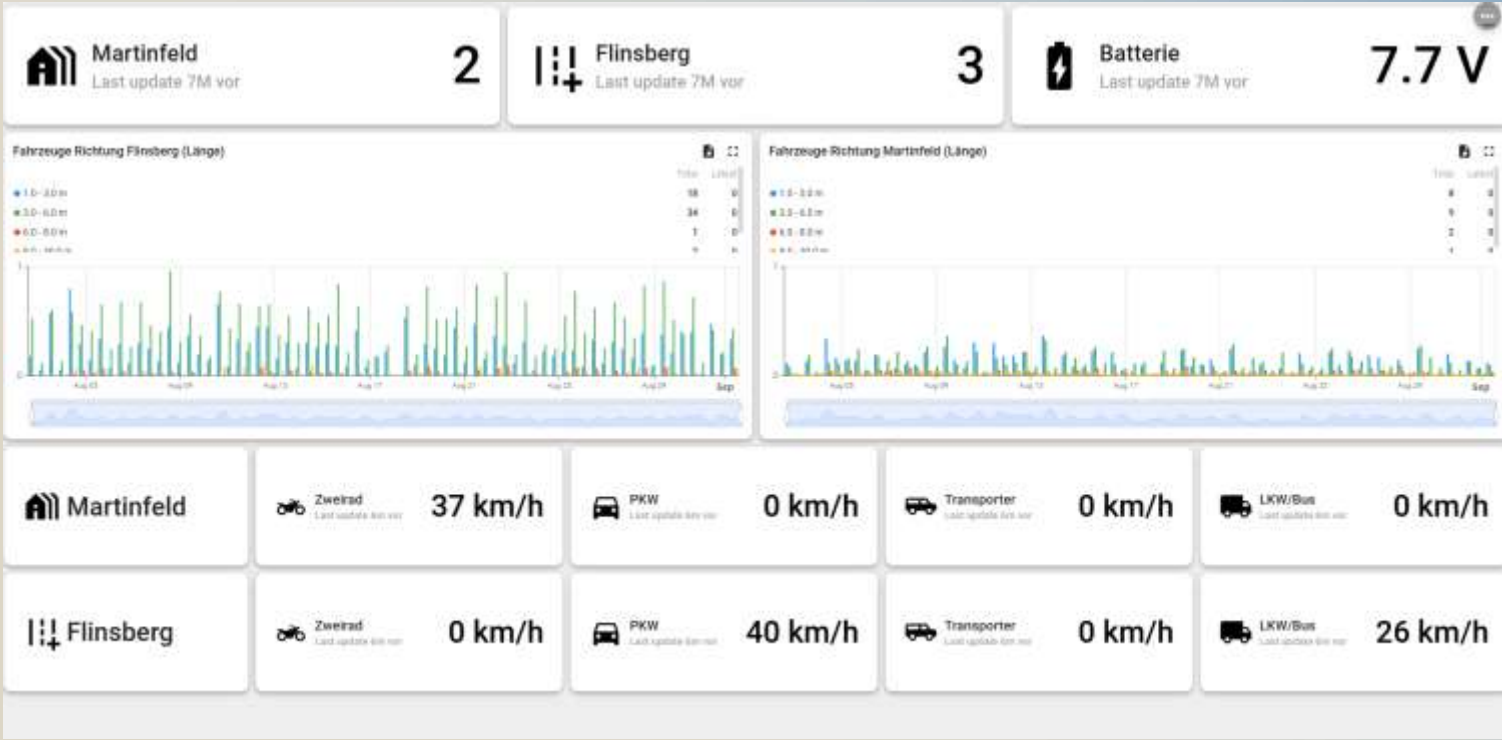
Martinfeld
Last update 7M vor
2

Flinsberg
Last update 7M vor
3

Batterie
Last update 7M vor
7.7 V

Fahrzeuge Richtung Flinsberg (Länge)

| | Total | Latest |
|---|---|---|
| 1.0 - 3.0 m | 18 | 0 |
| 3.0 - 6.0 m | 34 | 0 |
| 6.0 - 8.0 m | 7 | 0 |
| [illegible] | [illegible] | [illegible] |

Aug 03 Aug 09 Aug 13 Aug 17 Aug 21 Aug 25 Aug 29 Sep

Fahrzeuge Richtung Martinfeld (Länge)

| | Total | Latest |
|---|---|---|
| 1.0 - 3.0 m | 4 | 0 |
| 3.0 - 6.0 m | 9 | 0 |
| 6.0 - 8.0 m | 2 | 0 |
| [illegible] | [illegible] | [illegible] |

Aug 05 Aug 09 Aug 13 Aug 17 Aug 21 Aug 25 Aug 29 Sep

Martinfeld
Zweirad
Last update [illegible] vor
37 km/h
PKW
Last update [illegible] vor
0 km/h
Transporter
Last update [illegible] vor
0 km/h
LKW/Bus
Last update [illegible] vor
0 km/h

Flinsberg
Zweirad
Last update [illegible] vor
0 km/h
PKW
Last update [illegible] vor
40 km/h
Transporter
Last update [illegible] vor
0 km/h
LKW/Bus
Last update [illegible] vor
26 km/h